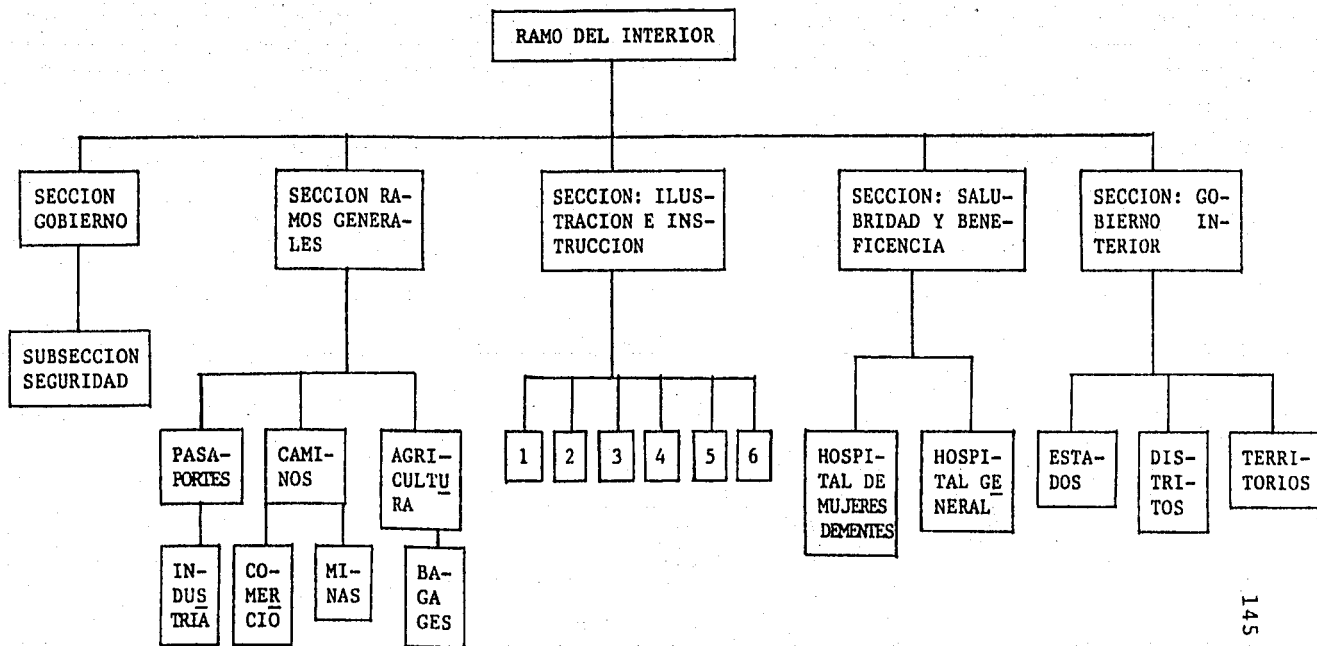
RAMO DEL INTERIOR

SECCION GOBIERNO

SUBSECCION SEGURIDAD

SECCION RAMOS GENERALES

PASAPORTES

INDUSTRIA

CAMINOS

COMERCIO

MINAS

AGRICULTURA

BAGAGES

SECCION: ILUSTRACION E INSTRUCCION

1

2

3

4

5

6

SECCION: SALUBRIDAD Y BENEFICENCIA

HOSPITAL DE MUJERES DEMENTES

HOSPITAL GENERAL

SECCION: GOBIERNO INTERIOR

ESTADOS

DISTRITOS

TERRITORIOS

145